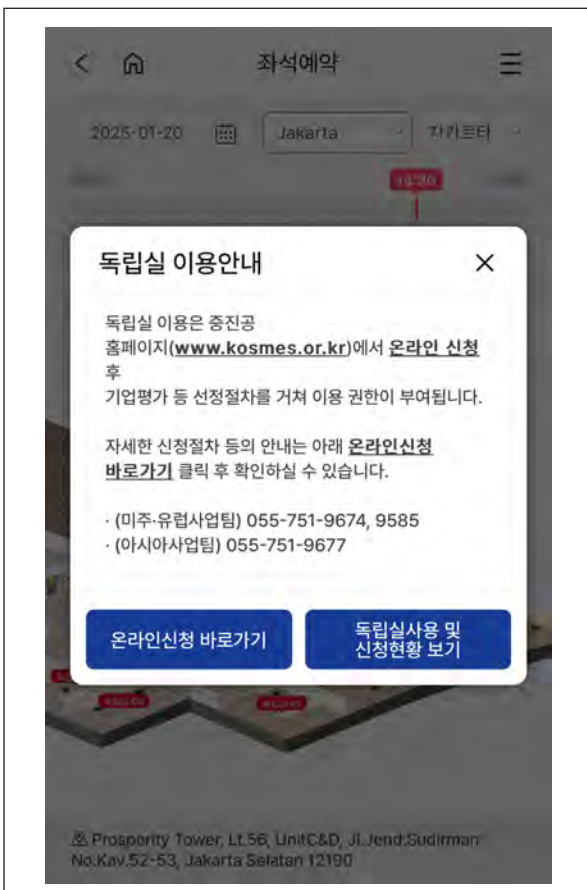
좌석예약

2025-01-20 Jakarta 자카르타

독립실 이용안내 ×

독립실 이용은 중진공 홈페이지(www.kosmes.or.kr)에서 온라인 신청 후 기업평가 등 선정절차를 거쳐 이용 권한이 부여됩니다.

자세한 신청절차 등의 안내는 아래 온라인신청 바로가기 클릭 후 확인하실 수 있습니다.

· (미주·유럽사업팀) 055-751-9674, 9585
· (아시아사업팀) 055-751-9677

온라인신청 바로가기

독립실사용 및 신청현황 보기

Prosperity Tower, Lt.56, UnitC&D, Jl.Jend.Sudirman No.Kav.52-53, Jakarta Selatan 12190